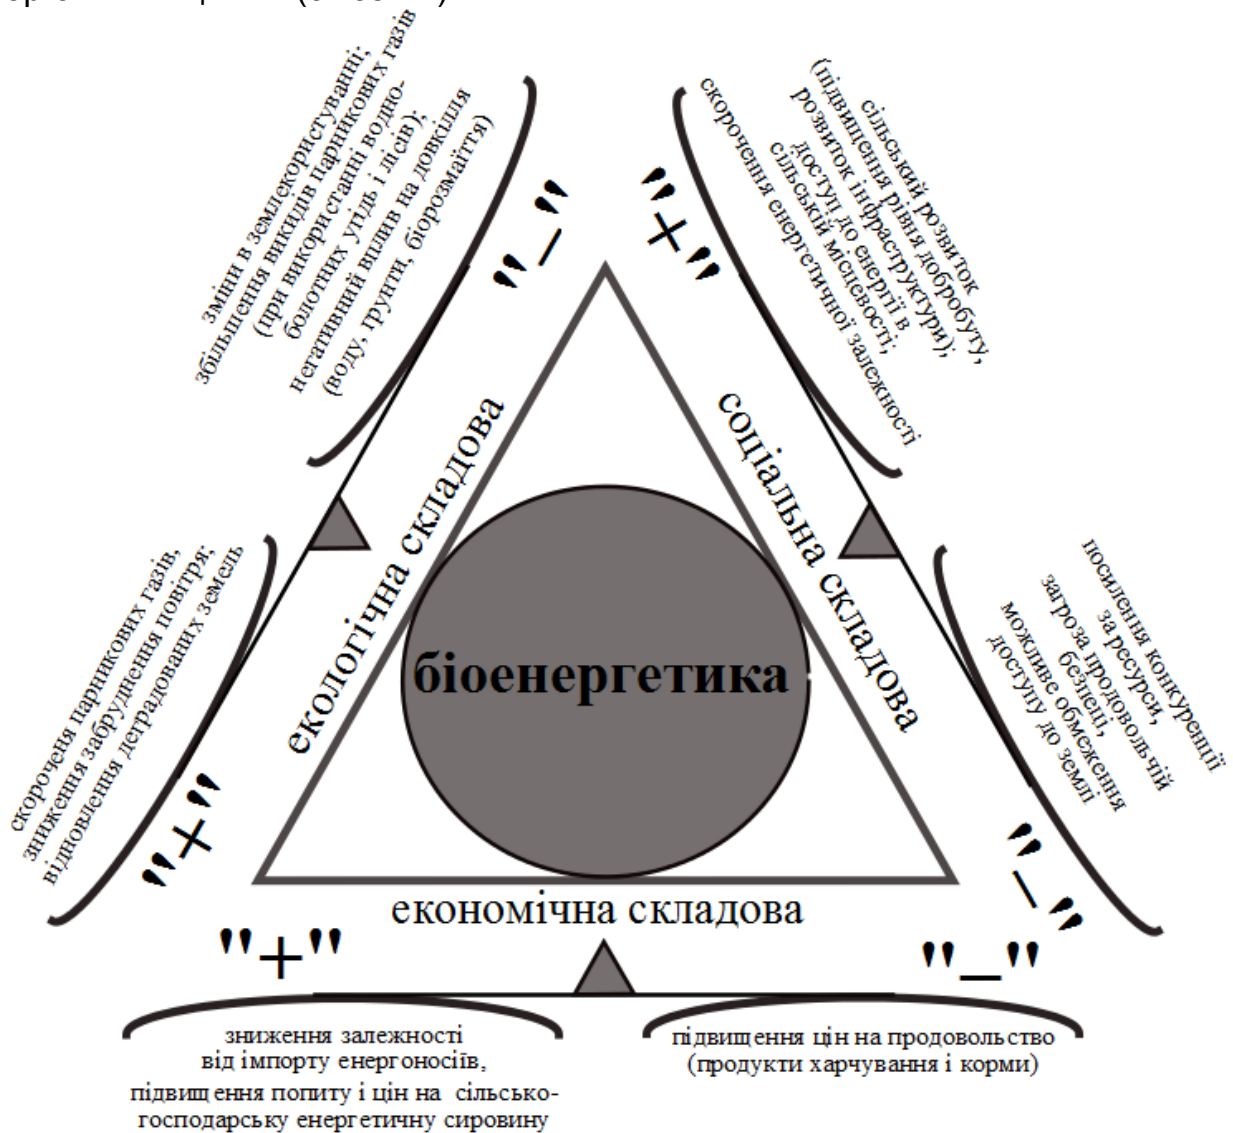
зміни в землекористуванні; збільшення викидів парникових газів (при використанні водно-болотних угідь і лісів); негативний вплив на довкілля (воду, ґрунти, біорозмаїття)

"–"

сільський розвиток (підвищення рівня добробуту, розвиток інфраструктури), доступ до енергії в сільській місцевості; скорочення енергетичної залежності

"+"

екологічна складова

соціальна складова

біоенергетика

скорочення парникових газів, зниження забруднення повітря; відновлення деградованих земель

"+"

посилення конкуренції за ресурси, загроза продовольчій безпеці, можливе обмеження доступу до землі

"–"

економічна складова

"+"

"–"

зниження залежності від імпорту енергоносіїв, підвищення попиту і цін на сільськогосподарську енергетичну сировину

підвищення цін на продовольство (продукти харчування і корми)